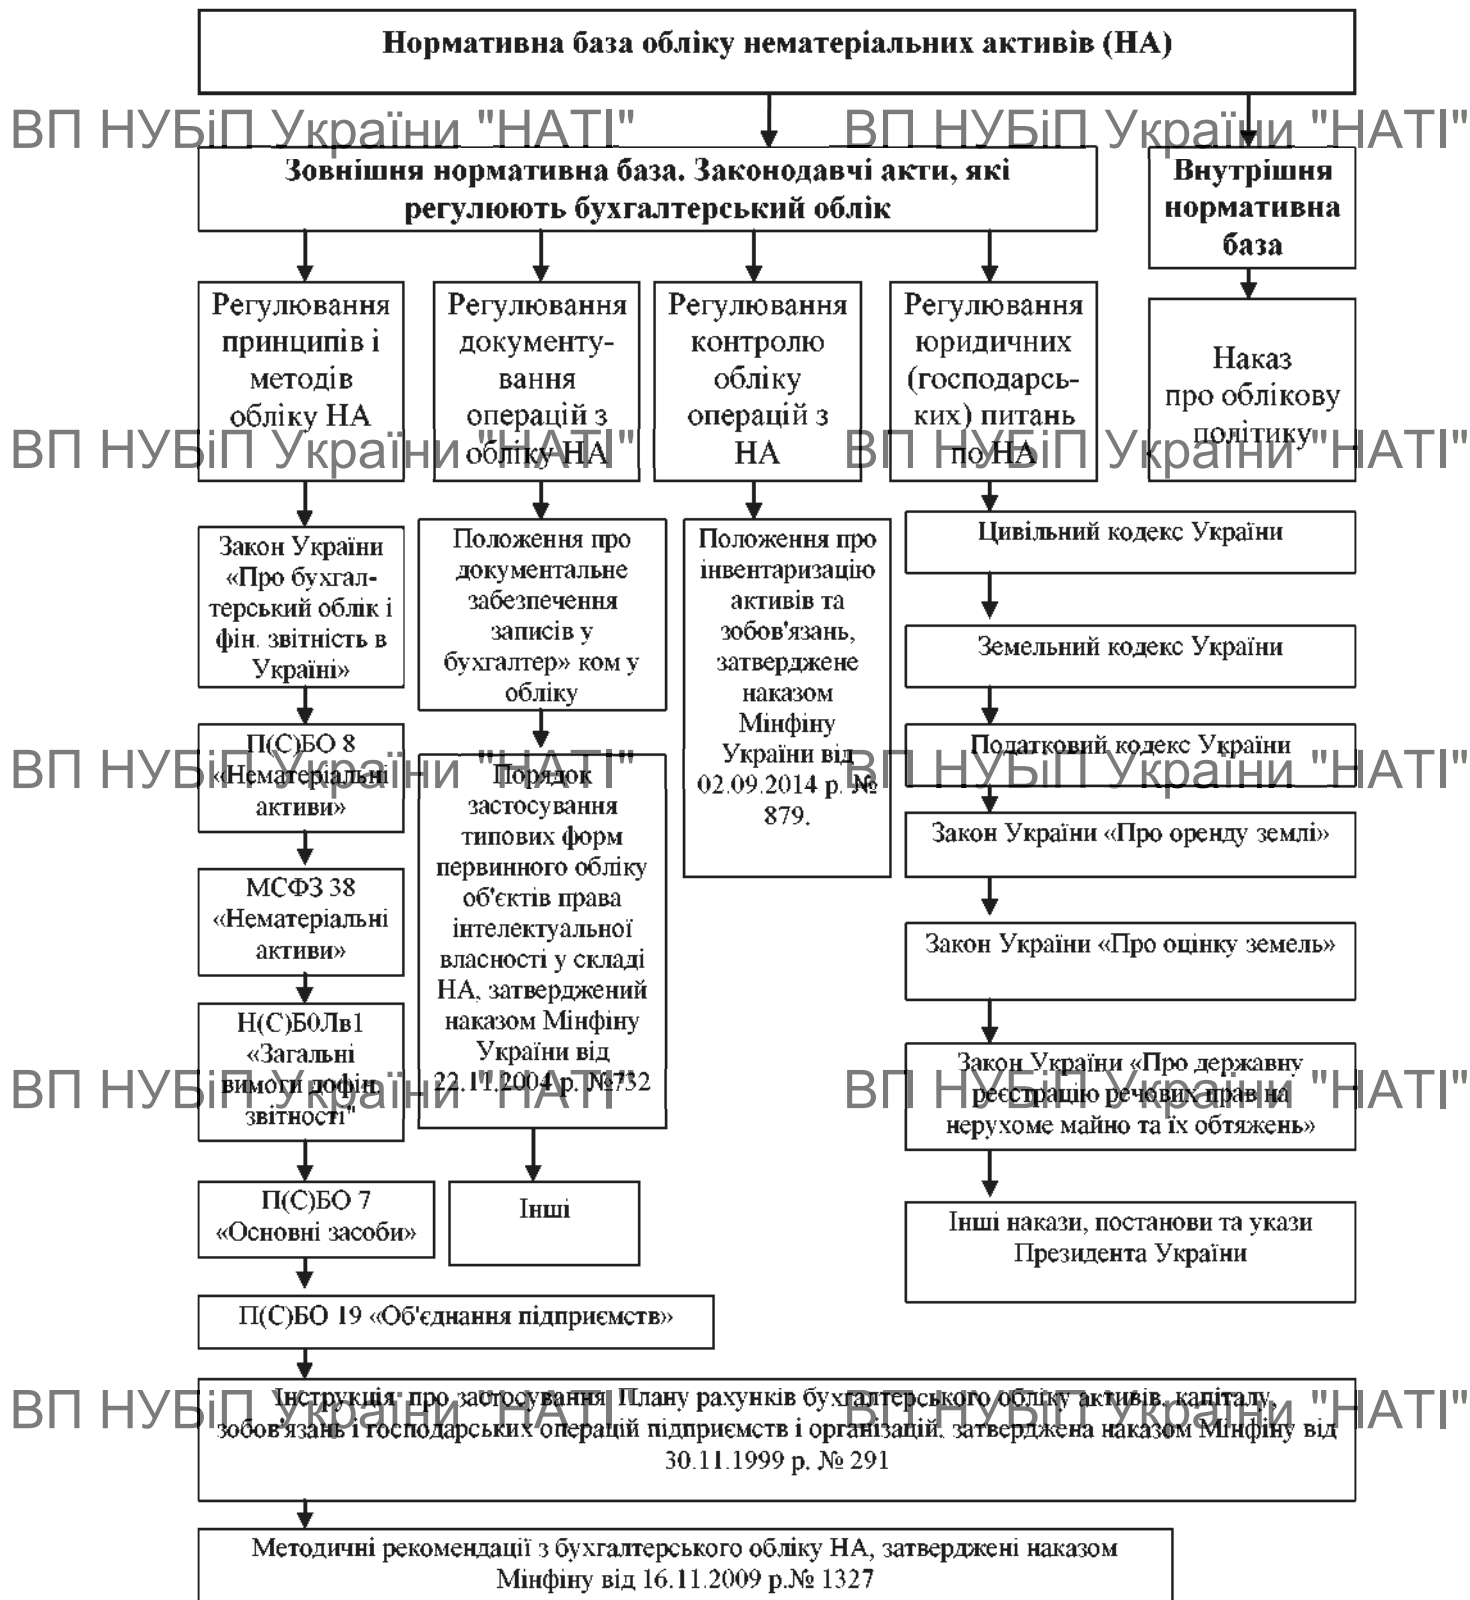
Нормативна база обліку нематеріальних активів (НА)

ВП НУБіП України "НАТІ" ВП НУБіП України "НАТІ"

Зовнішня нормативна база. Законодавчі акти, які регулюють бухгалтерський облік

Внутрішня нормативна база

Регулювання принципів і методів обліку НА

Регулювання документування операцій з обліку НА

Регулювання контролю обліку операцій з НА

Регулювання юридичних (господарських) питань по НА

Наказ про облікову політику

ВП НУБіП України "НАТІ" ВП НУБіП України "НАТІ"

Закон України «Про бухгалтерський облік і фін. звітність в Україні»

П(С)БО 8 «Нематеріальні активи»

МСФЗ 38 «Нематеріальні активи»

Н(С)БОЛв1 «Загальні вимоги дофін звітності"

П(С)БО 7 «Основні засоби»

П(С)БО 19 «Об'єднання підприємств»

Положення про документальне забезпечення записів у бухгалтер» ком у обліку

Порядок застосування типових форм первинного обліку об'єктів права інтелектуальної власності у складі НА, затверджений наказом Мінфіну України від 22.11.2004 р. №732

Інші

Положення про інвентаризацію активів та зобов'язань, затверджене наказом Мінфіну України від 02.09.2014 р. № 879.

Цивільний кодекс України

Земельний кодекс України

Податковий кодекс України

ВП НУБіП України "НАТІ" ВП НУБіП України "НАТІ"

Закон України «Про оренду землі»

Закон України «Про оцінку земель»

Закон України «Про державну реєстрацію речових прав на нерухоме майно та їх обтяжень»

ВП НУБіП України "НАТІ" ВП НУБіП України "НАТІ"

Інші накази, постанови та укази Президента України

Інструкція про застосування Плану рахунків бухгалтерського обліку активів, капіталу, зобов'язань і господарських операцій підприємств і організацій, затверджена наказом Мінфіну від 30.11.1999 р. № 291

ВП НУБіП України "НАТІ" ВП НУБіП України "НАТІ"

Методичні рекомендації з бухгалтерського обліку НА, затверджені наказом Мінфіну від 16.11.2009 р.№ 1327